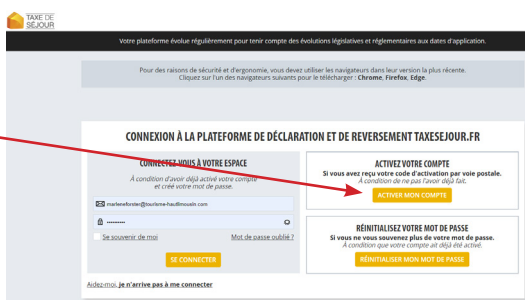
TAXE DE SÉJOUR

Votre plateforme évolue régulièrement pour tenir compte des évolutions législatives et réglementaires aux dates d'application.

Pour des raisons de sécurité et d'ergonomie, vous devez utiliser les navigateurs dans leur version la plus récente. Cliquez sur l'un des navigateurs suivants pour le télécharger : Chrome, Firefox, Edge.

CONNEXION À LA PLATEFORME DE DÉCLARATION ET DE REVERSEMENT TAXESEJOUR.FR

CONNECTEZ-VOUS À VOTRE ESPACE
À condition d'avoir déjà activé votre compte et créé votre mot de passe.

marlenefonter@tourisme-hautlimousin.com

••••••••••

Se souvenir de moi

Mot de passe oublié ?

SE CONNECTER

ACTIVEZ VOTRE COMPTE
Si vous avez reçu votre code d'activation par voie postale.
À condition de ne pas l'avoir déjà fait.

ACTIVER MON COMPTE

RÉINITIALISEZ VOTRE MOT DE PASSE
Si vous ne vous souvenez plus de votre mot de passe.
À condition que votre compte ait déjà été activé.

RÉINITIALISER MON MOT DE PASSE

Aidez-moi, je n'arrive pas à me connecter